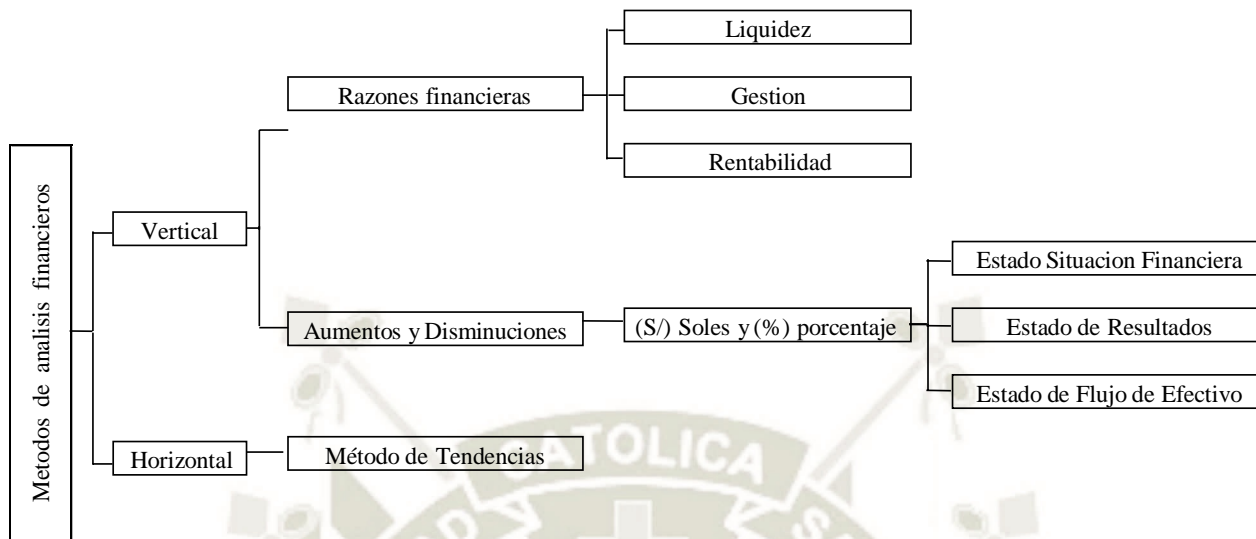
Metodos de analisis financieros

Vertical

Razones financieras

Liquidez

Gestion

Rentabilidad

Aumentos y Disminuciones

(S/) Soles y (%) porcentaje

Estado Situacion Financiera

Estado de Resultados

Estado de Flujo de Efectivo

Horizontal

Método de Tendencias

CATOLICA